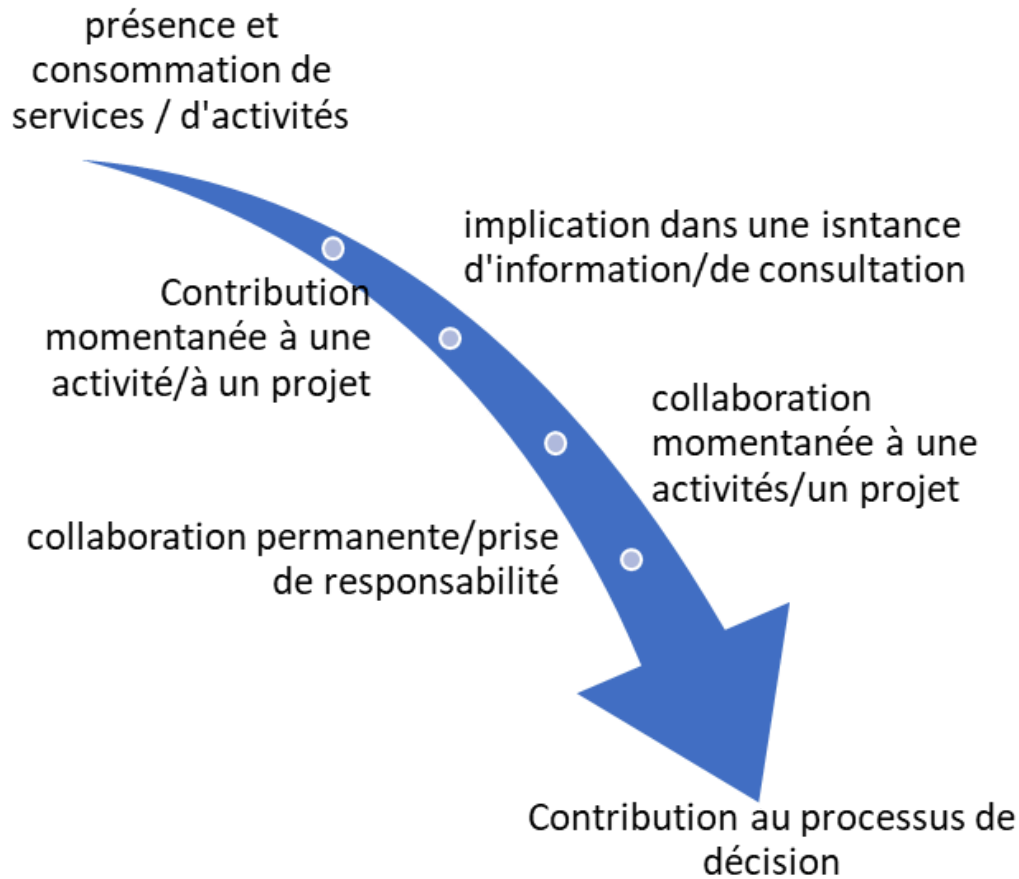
présence et consommation de services / d'activités

implication dans une isntance d'information/de consultation

Contribution momentanée à une activité/à un projet

collaboration momentanée à une activités/un projet

collaboration permanente/prise de responsabilité

Contribution au processus de décision